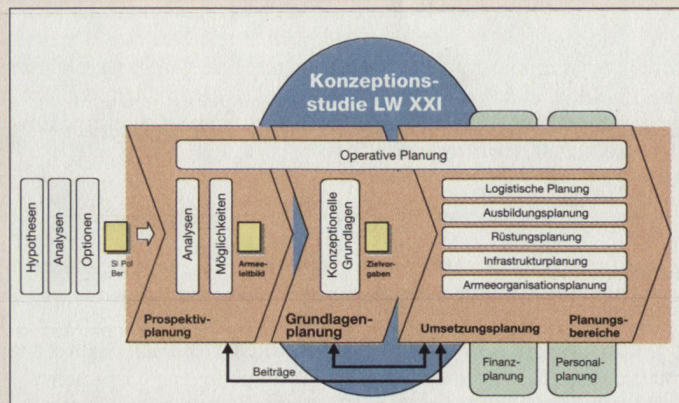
Konzeptionsstudie LW XXI

Operative Planung

Hypothesen

Analysen

Optionen

Si Pol Ber

Analysen

Möglichkeiten

Armeeleitbild

Konzeptionelle Grundlagen

Zielvorgaben

Logistische Planung

Ausbildungsplanung

Rüstungsplanung

Infrastrukturplanung

Armeeorganisationsplanung

Prospektivplanung

Grundlagenplanung

Umsetzungsplanung

Planungsbereiche

Beiträge

Finanzplanung

Personalplanung